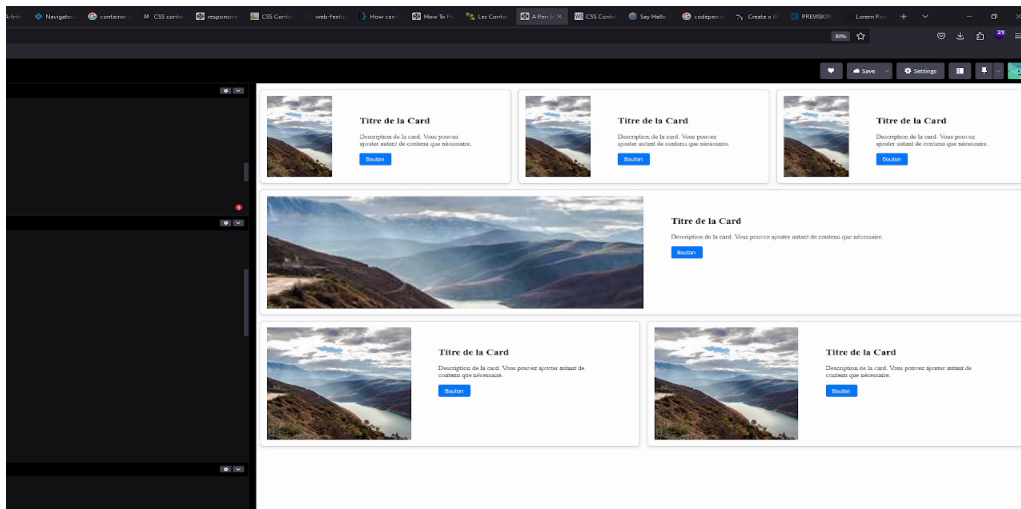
Airlink | Navigateur | container | CSS conte | responsive | CSS Conte | web-featu | How can | How To Fl | Les Conte | A Pen b | CSS Conte | Say Hello | codepen | Create a | PREVISION | Lorem Ips

80%

Save | Settings

Titre de la Card

Description de la card. Vous pouvez ajouter autant de contenu que nécessaire.

Bouton

Titre de la Card

Description de la card. Vous pouvez ajouter autant de contenu que nécessaire.

Bouton

Titre de la Card

Description de la card. Vous pouvez ajouter autant de contenu que nécessaire.

Bouton

Titre de la Card

Description de la card. Vous pouvez ajouter autant de contenu que nécessaire.

Bouton

Titre de la Card

Description de la card. Vous pouvez ajouter autant de contenu que nécessaire.

Bouton

Titre de la Card

Description de la card. Vous pouvez ajouter autant de contenu que nécessaire.

Bouton